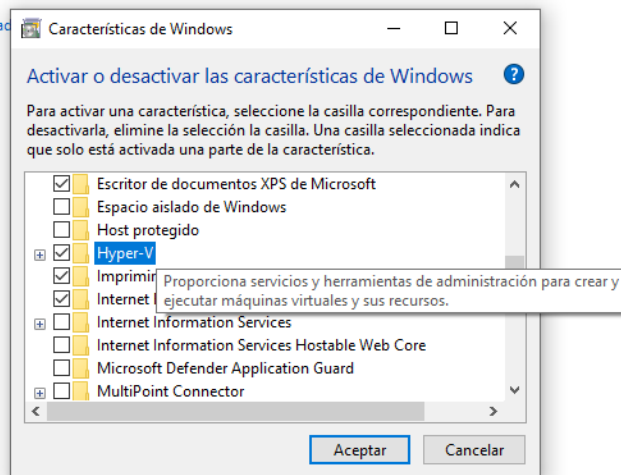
Características de Windows

Activar o desactivar las características de Windows

Para activar una característica, seleccione la casilla correspondiente. Para desactivarla, elimine la selección la casilla. Una casilla seleccionada indica que solo está activada una parte de la característica.

Escritor de documentos XPS de Microsoft
Espacio aislado de Windows
Host protegido
Hyper-V
Imprimi
Internet
Internet Information Services
Internet Information Services Hostable Web Core
Microsoft Defender Application Guard
MultiPoint Connector

Proporciona servicios y herramientas de administración para crear y ejecutar máquinas virtuales y sus recursos.

Aceptar
Cancelar